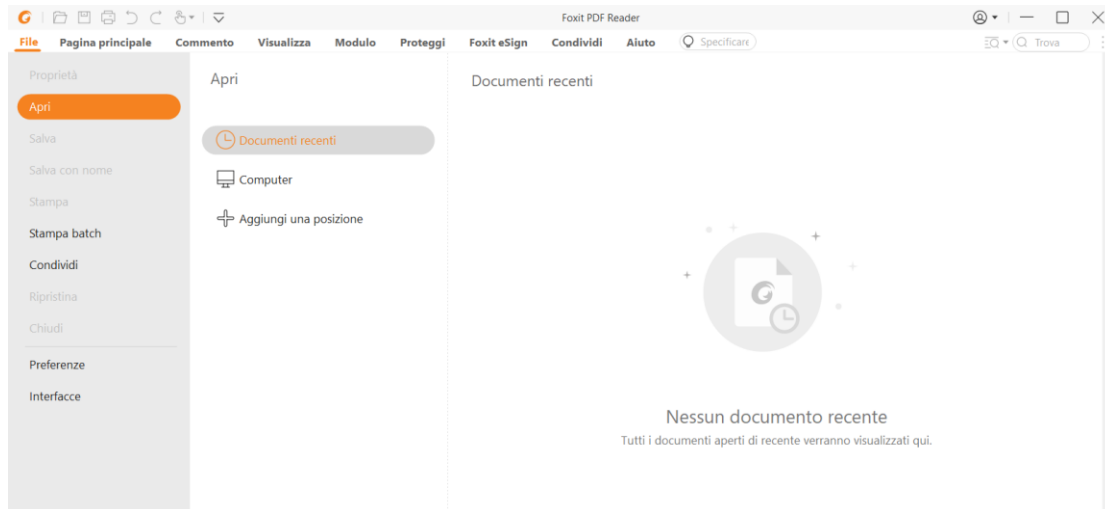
Foxit PDF Reader

File Pagina principale Commento Visualizza Modulo Proteggi Foxit eSign Condividi Aiuto Specificare Trova

Proprietà
Apri
Salva
Salva con nome
Stampa
Stampa batch
Condividi
Ripristina
Chiudi
Preferenze
Interfacce

Apri

Documenti recenti
Computer
Aggiungi una posizione

Documenti recenti

Nessun documento recente
Tutti i documenti aperti di recente verranno visualizzati qui.